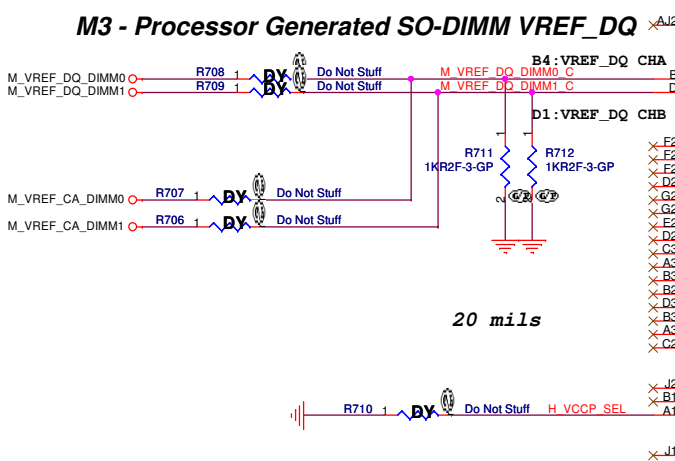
M3 - Processor Generated SO-DIMM VREF_DQ

AJ2

M_VREF_DQ_DIMM0
M_VREF_DQ_DIMM1
R708 1 DY 2 Do Not Stuff
R709 1 DY 2 Do Not Stuff
M_VREF_DQ_DIMM0_C
M_VREF_DQ_DIMM1_C
B4:VREF_DQ CHA
D1:VREF_DQ CHB

R711
1KR2F-3-GP
R712
1KR2F-3-GP
1
2

M_VREF_CA_DIMM0
R707 1 DY 2 Do Not Stuff
M_VREF_CA_DIMM1
R706 1 DY 2 Do Not Stuff

20 mils

R710 1 DY 2 Do Not Stuff
H_VCCP_SEL

F
F2
F2
D2
G2
G2
E2
D2
C3
A3
B3
B2
D3
B3
A3
C2
J2
B1
A1
J1